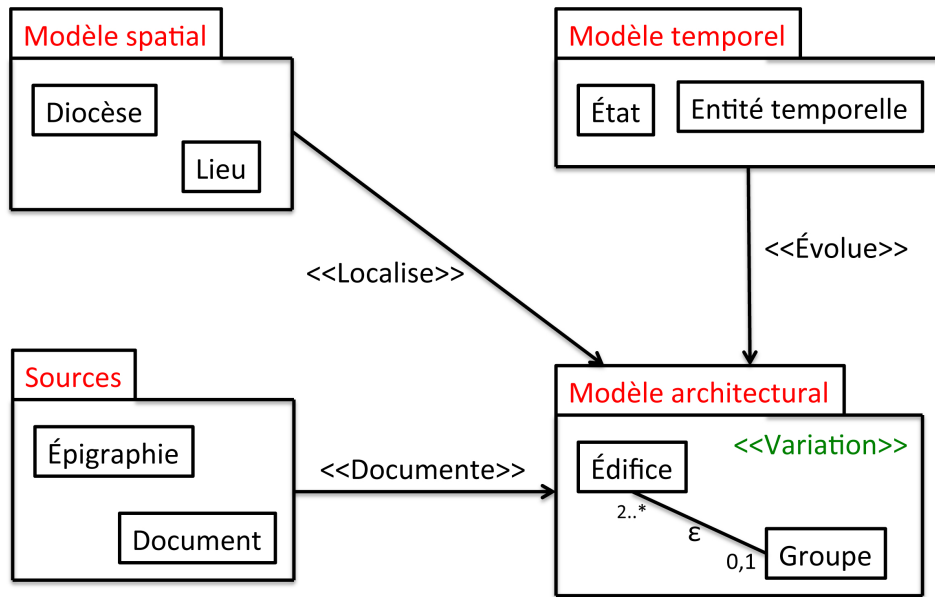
Modèle spatial

Diocèse

Lieu

Modèle temporel

État

Entité temporelle

<<Localise>>

<<Évolue>>

Sources

Épigraphie

Document

<<Documente>>

Modèle architectural

<<Variation>>

Édifice

2..*

ε

0,1

Groupe